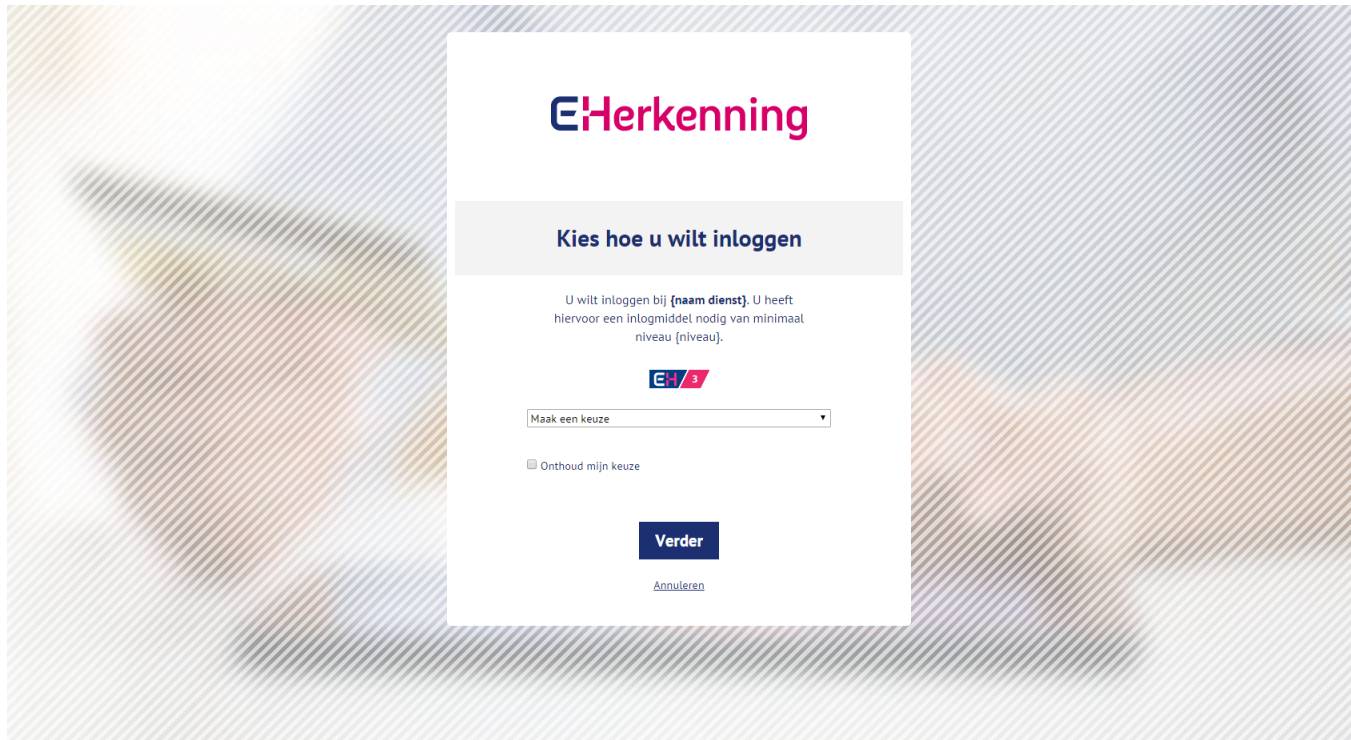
EHerkenning

Kies hoe u wilt inloggen

U wilt inloggen bij **{naam dienst}**. U heeft hiervoor een inlogmiddel nodig van minimaal niveau {niveau}.

EH 3

Maak een keuze

Onthoud mijn keuze

Verder

Annuleren